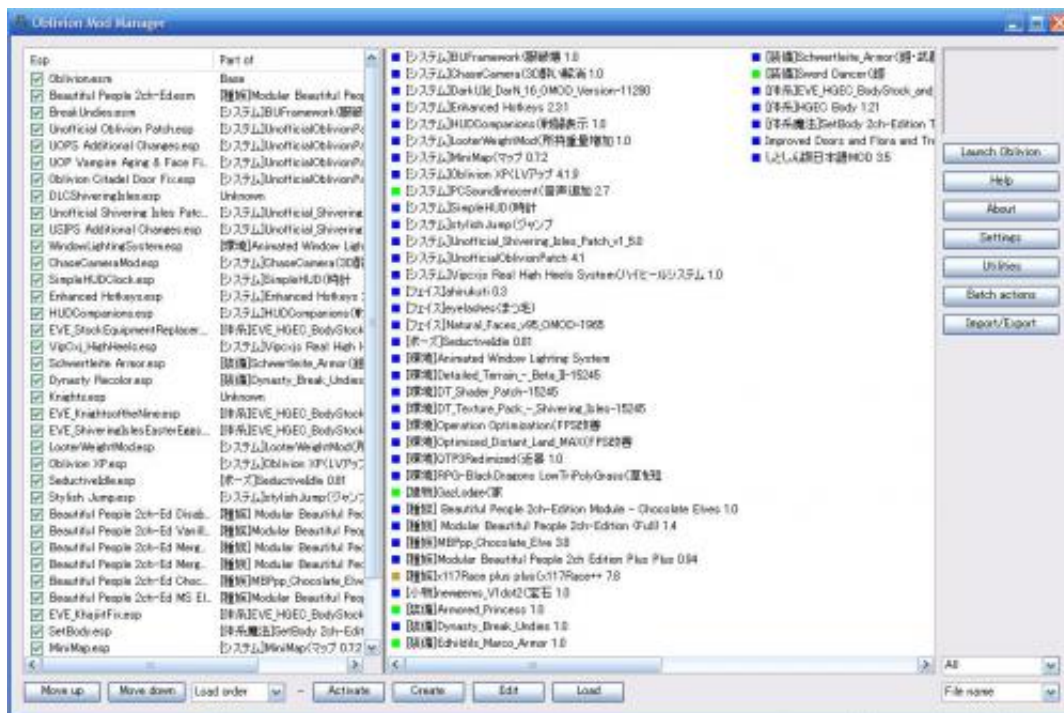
Oblivion Mod Manager

| Esp | Part of |
|---|---|
| Oblivion.esm | Base |
| Beautiful People 2ch-Ed.esm | [種族]Modular Beautiful Peo |
| Break Undies.esm | [システム]BUFramework(服破 |
| Unofficial Oblivion Patch.esp | [システム]UnofficialOblivionPa |
| UOPS Additional Changes.esp | [システム]UnofficialOblivionPa |
| UOP Vampire Aging & Face Fi... | [システム]UnofficialOblivionPa |
| Oblivion Citadel Door Fix.esp | [システム]UnofficialOblivionPa |
| DLCShiveringIsles.esp | Unknown |
| Unofficial Shivering Isles Patc... | [システム]Unofficial_Shivering |
| USIPS Additional Changes.esp | [システム]Unofficial_Shivering |
| WindowLightingSystem.esp | [環境]Animated Window Ligh |
| ChaseCameraMod.esp | [システム]ChaseCamera(3D |
| SimpleHUDClock.esp | [システム]SimpleHUD(時計 |
| Enhanced Hotkeys.esp | [システム]Enhanced Hotkeys |
| HUDCompanions.esp | [システム]HUDCompanions( |
| EVE_StockEquipmentReplacer... | [体系]EVE_HGEC_BodyStock |
| VipCxj_HighHeels.esp | [システム]Vipcxjs Real High H |
| Schwertleite Armor.esp | [装備]Schwertleite_Armor(鎧 |
| Dynasty Recolor.esp | [装備]Dynasty_Break_Undies |
| Knights.esp | Unknown |
| EVE_KnightsoftheNine.esp | [体系]EVE_HGEC_BodyStock |
| EVE_ShiveringIslesEasterEgg... | [体系]EVE_HGEC_BodyStock |
| LooterWeightMod.esp | [システム]LooterWeightMod( |
| Oblivion XP.esp | [システム]Oblivion XP(LVアップ |
| Seductive.esp | [ポーズ]Seductive.esp 0.81 |
| Stylish Jump.esp | [システム]stylish Jump(ジャンプ |
| Beautiful People 2ch-Ed Disab... | [種族]Modular Beautiful Peo |
| Beautiful People 2ch-Ed Vanill... | [種族]Modular Beautiful Peo |
| Beautiful People 2ch-Ed Merg... | [種族]Modular Beautiful Peo |
| Beautiful People 2ch-Ed Merg... | [種族]Modular Beautiful Peo |
| Beautiful People 2ch-Ed Choc... | [種族]MBPpp_Chocolate_Elve |
| Beautiful People 2ch-Ed MS El... | [種族]Modular Beautiful Peo |
| EVE_KhajiitFix.esp | [体系]EVE_HGEC_BodyStock |
| SetBody.esp | [体系魔法]SetBody 2ch-Edit |
| MiniMap.esp | [システム]MiniMap(マップ 0.72 |

[システム]BUFramework(服破壊 1.0
[システム]ChaseCamera(3D視点 1.0
[システム]DarkUId_DarN_16_OMOD_Version-11280
[システム]Enhanced Hotkeys 2.31
[システム]HUDCompanions(仲間表示 1.0
[システム]LooterWeightMod(所持重量増加 1.0
[システム]MiniMap(マップ 0.72
[システム]Oblivion XP(LVアップ 4.1.9
[システム]PCSoundInnocent(音声追加 2.7
[システム]SimpleHUD(時計
[システム]stylish Jump(ジャンプ
[システム]Unofficial_Shivering_Isles_Patch_v1_5.0
[システム]UnofficialOblivionPatch 4.1
[システム]Vipcxjs Real High Heels System(ハイヒールシステム 1.0
[フェイス]shirukuti 0.3
[フェイス]eyelashes(まつ毛)
[フェイス]Natural_Faces_v95_OMOD-1968
[ポーズ]Seductive.esp 0.81
[環境]Animated Window Lighting System
[環境]Detailed_Terrain_-_Beta_3-15245
[環境]DT_Shader_Patch-15245
[環境]DT_Texture_Pack_-_Shivering_Isles-15245
[環境]Operation Optimization(FPS改善
[環境]Optimized_Distant_Land_MAX(FPS改善
[環境]OTP3Redmized(岩 1.0
[環境]RPG-BlackDragons LowTriPolyGrass(草削除
[建物]GasLodge(家
[種族] Beautiful People 2ch-Edition Module - Chocolate Elves 1.0
[種族] Modular Beautiful People 2ch-Edition (Full) 1.4
[種族]MBPpp_Chocolate_Elve 3.8
[種族]Modular Beautiful People 2ch Edition Plus Plus 0.94
[種族]x117Race plus plus(x117Race++ 7.8
[小物]newemo_V1dot2(宝石 1.0
[装備]Armored_Princess 1.0
[装備]Dynasty_Break_Undies 1.0
[装備]Edhildils_Marco_Armor 1.0

[装備]Schwertleite_Armor(鎧・武
[装備]Sword Dancer(鎧
[体系]EVE_HGEC_BodyStock_and
[体系]HGEC Body 1.21
[体系魔法]SetBody 2ch-Edition T
Improved Doors and Flora and Tr
しとしよ日本語MOD 3.5

Launch Oblivion
Help
About
Settings
Utilities
Batch actions
Import/Export

All
File name

Move up
Move down
Load order
Activate
Create
Edit
Load